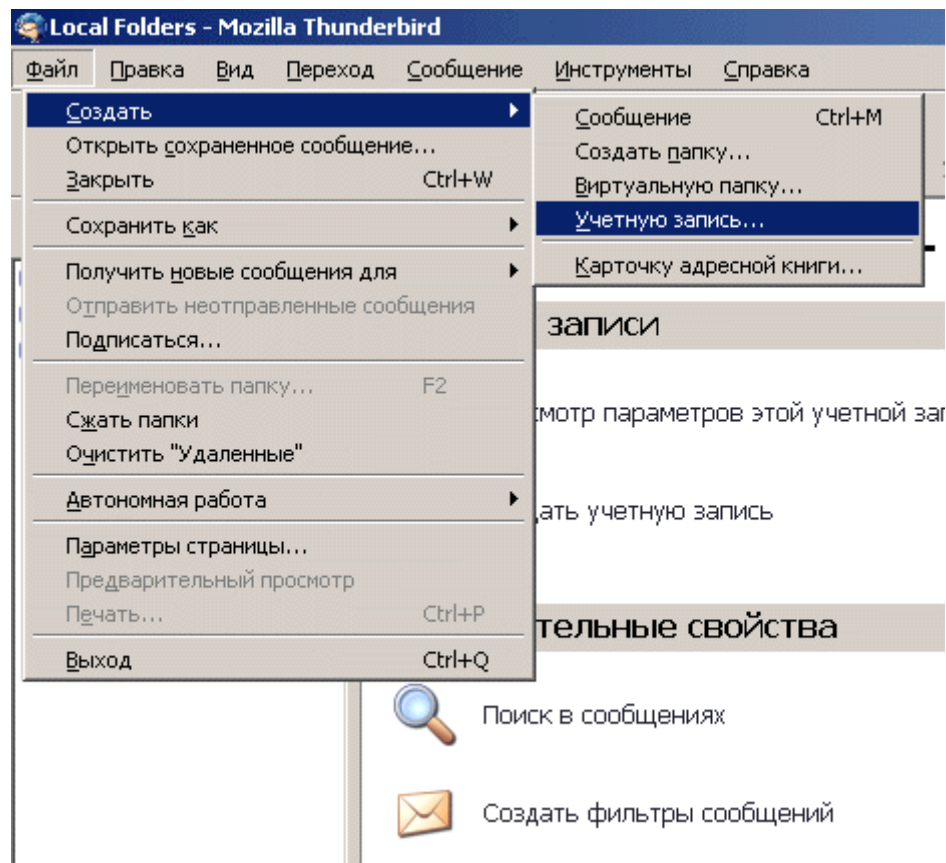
Local Folders - Mozilla Thunderbird

Файл Правка Вид Переход Сообщение Инструменты Справка

Создать
Открыть сохраненное сообщение...
Закрыть Ctrl+W
Сохранить как
Получить новые сообщения для
Отправить неотправленные сообщения
Подписаться...
Переименовать папку... F2
Сжать папки
Очистить "Удаленные"
Автономная работа
Параметры страницы...
Предварительный просмотр
Печать... Ctrl+P
Выход Ctrl+Q

Сообщение Ctrl+M
Создать папку...
Виртуальную папку...
Учетную запись...
Карточку адресной книги...

записи

смотр параметров этой учетной за

дать учетную запись

тельные свойства

Поиск в сообщениях

Создать фильтры сообщений